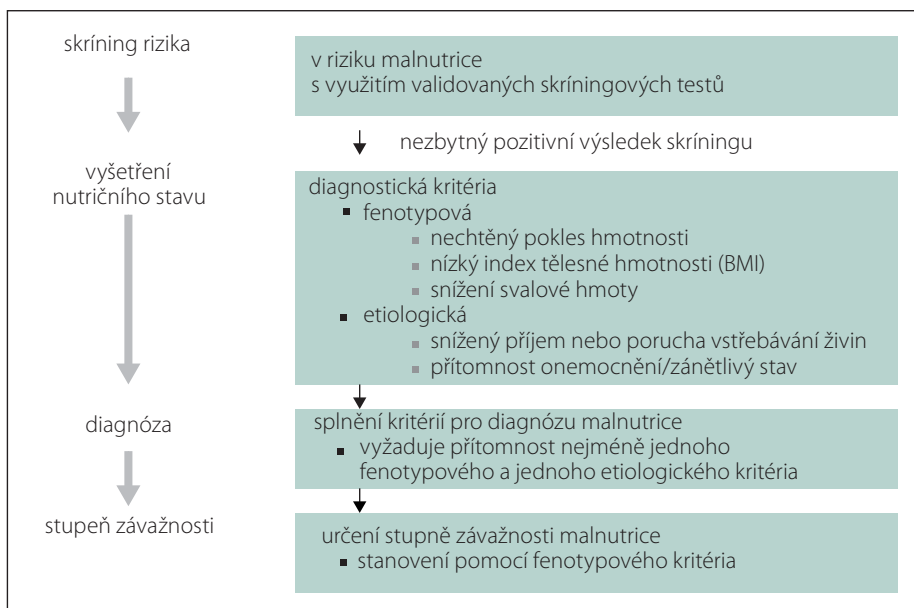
skríning rizika

v riziku malnutrice
s využitím validovaných skríningových testů

nezbytný pozitivní výsledek skríningu

vyšetření nutričního stavu

diagnostická kritéria
- fenotypová
  - nechtěný pokles hmotnosti
  - nízký index tělesné hmotnosti (BMI)
  - snížení svalové hmoty
- etiologická
  - snížený příjem nebo porucha vstřebávání živin
  - přítomnost onemocnění/zánětlivý stav

diagnóza

splnění kritérií pro diagnózu malnutrice
- vyžaduje přítomnost nejméně jednoho fenotypového a jednoho etiologického kritéria

stupeň závažnosti

určení stupně závažnosti malnutrice
- stanovení pomocí fenotypového kritéria